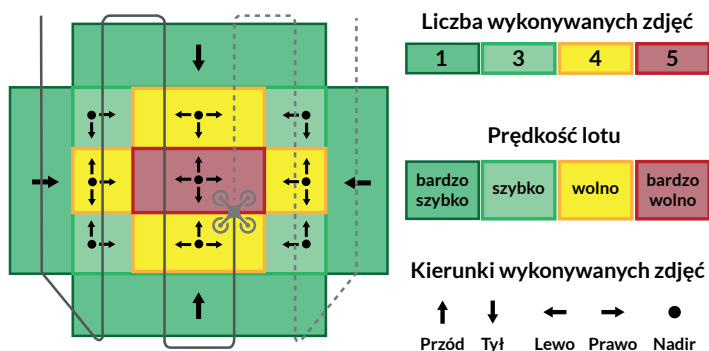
Liczba wykonywanych zdjęć

| 1 | 3 | 4 | 5 |
|---|---|---|---|

Prędkość lotu

| bardzo szybko | szybko | wolno | bardzo wolno |
|---|---|---|---|

Kierunki wykonywanych zdjęć

Przód Tył Lewo Prawo Nadir